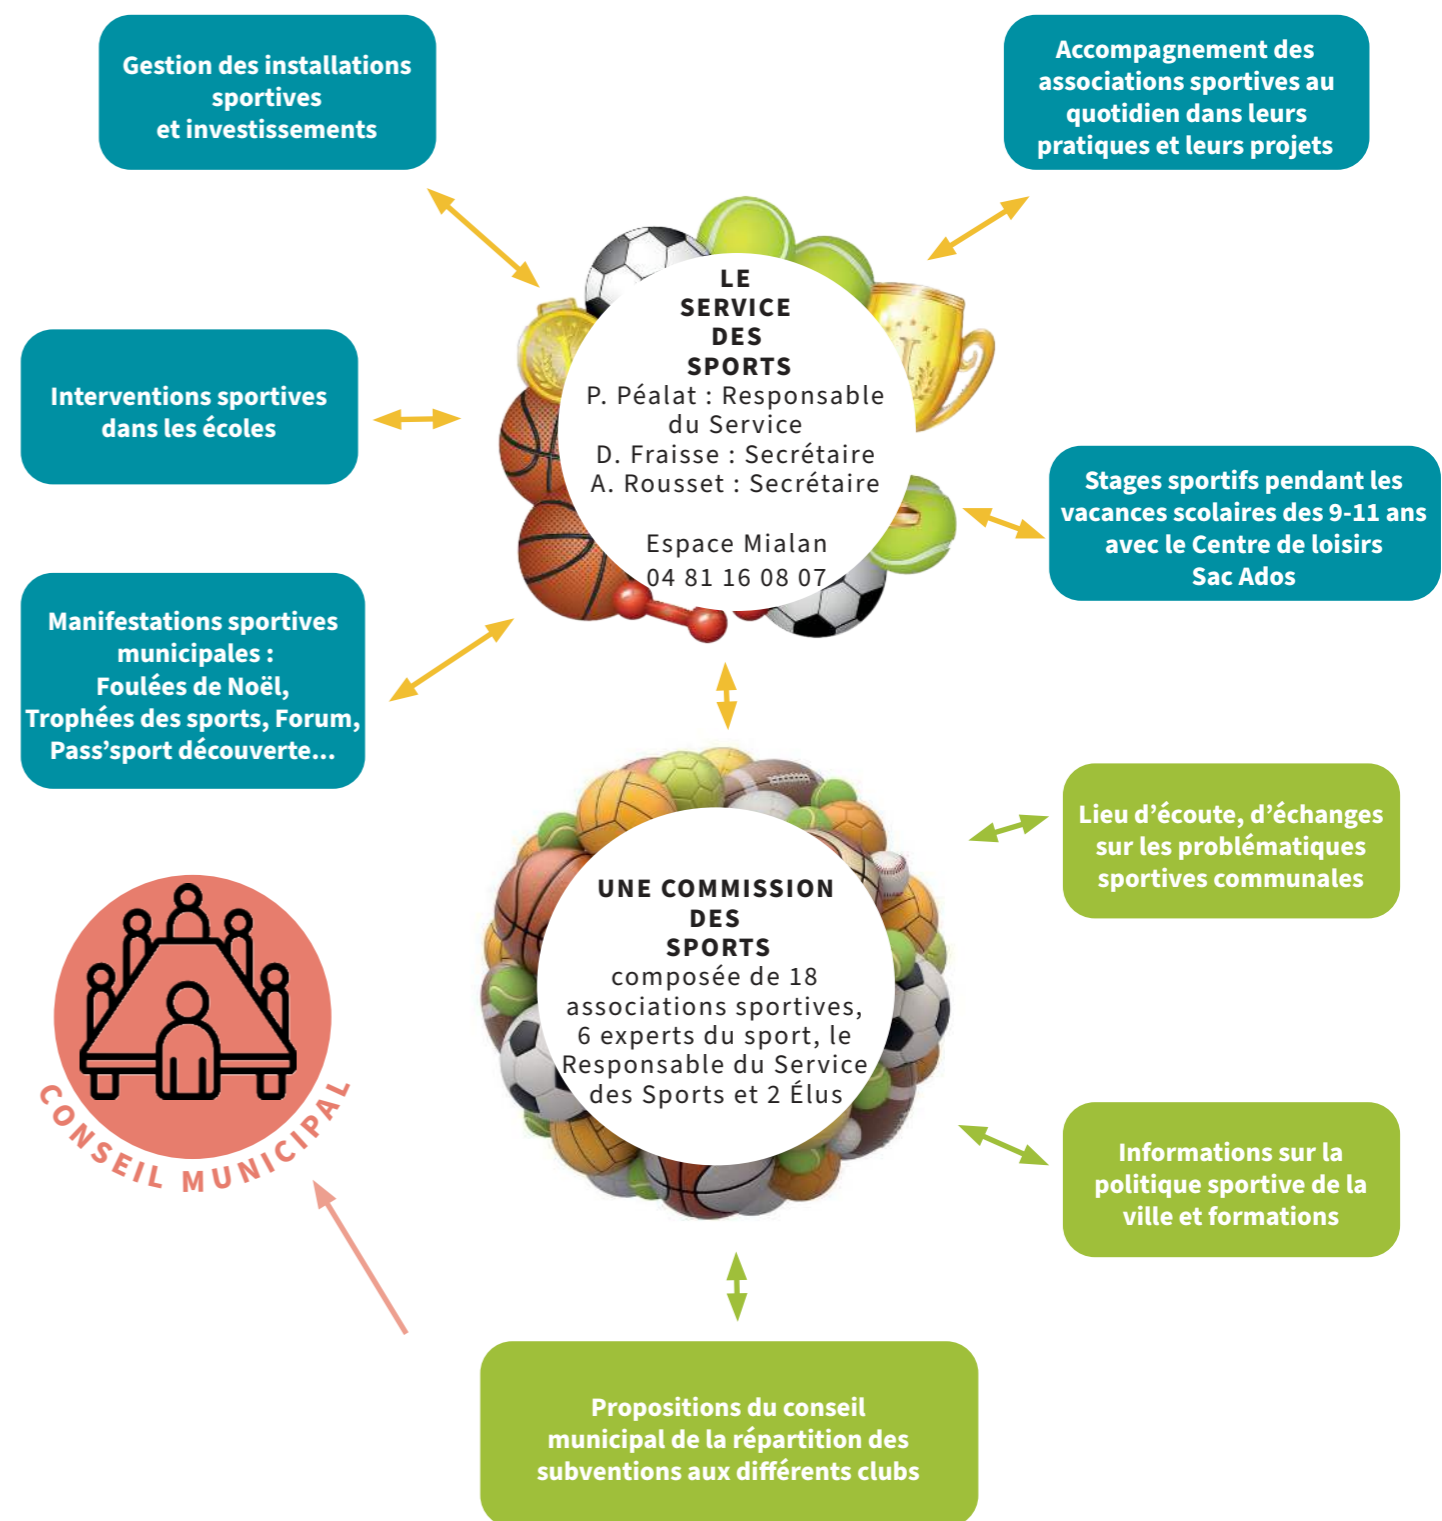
Gestion des installations sportives et investissements

Accompagnement des associations sportives au quotidien dans leurs pratiques et leurs projets

LE
SERVICE
DES
SPORTS
P. Péalat : Responsable du Service
D. Fraisse : Secrétaire
A. Rousset : Secrétaire

Espace Mialan
04 81 16 08 07

Interventions sportives dans les écoles

Stages sportifs pendant les vacances scolaires des 9-11 ans avec le Centre de loisirs Sac Ados

Manifestations sportives municipales :
Foulées de Noël,
Trophées des sports, Forum,
Pass'sport découverte...

UNE COMMISSION
DES
SPORTS
composée de 18 associations sportives, 6 experts du sport, le Responsable du Service des Sports et 2 Élus

Lieu d'écoute, d'échanges sur les problématiques sportives communales

CONSEIL MUNICIPAL

Informations sur la politique sportive de la ville et formations

Propositions du conseil municipal de la répartition des subventions aux différents clubs